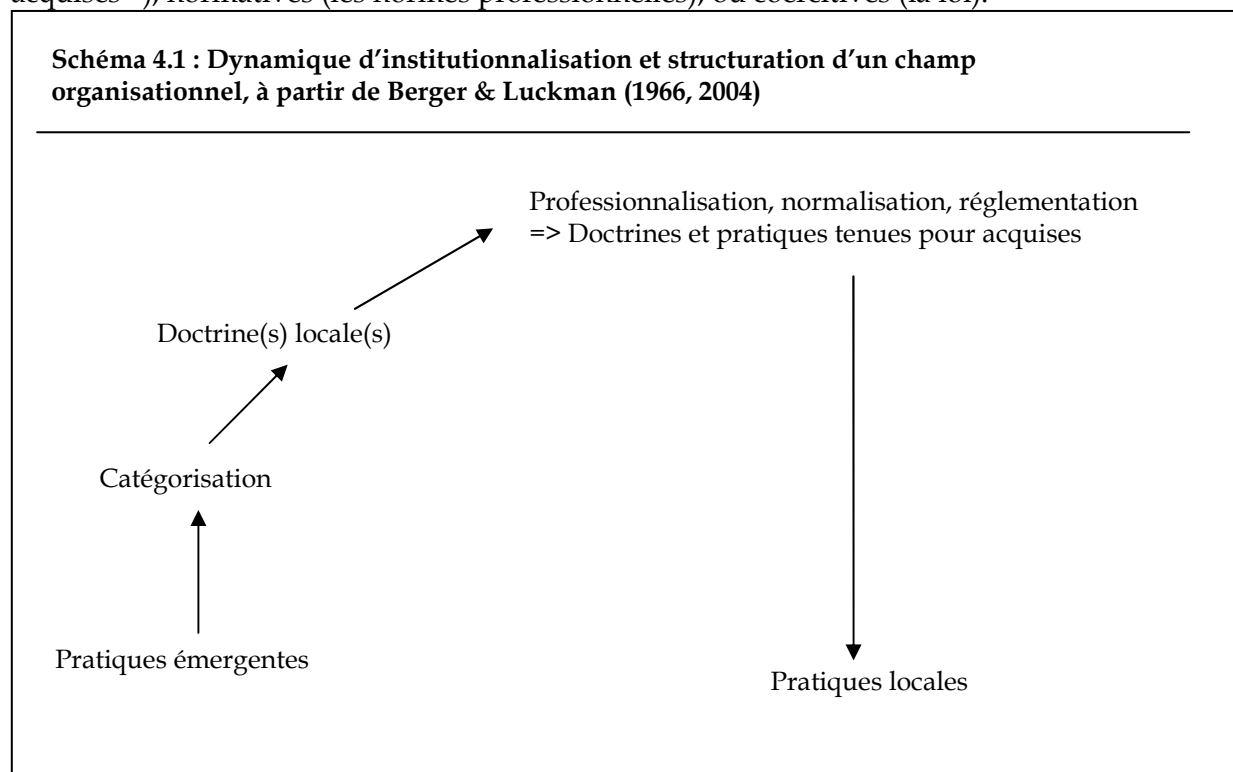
acquises »), normatives (les normes professionnelles), ou coercitives (la loi).

**Schéma 4.1 : Dynamique d'institutionnalisation et structuration d'un champ organisationnel, à partir de Berger & Luckman (1966, 2004)**

Professionnalisation, normalisation, réglementation
=> Doctrines et pratiques tenues pour acquises

Doctrine(s) locale(s)

Catégorisation

Pratiques émergentes

Pratiques locales